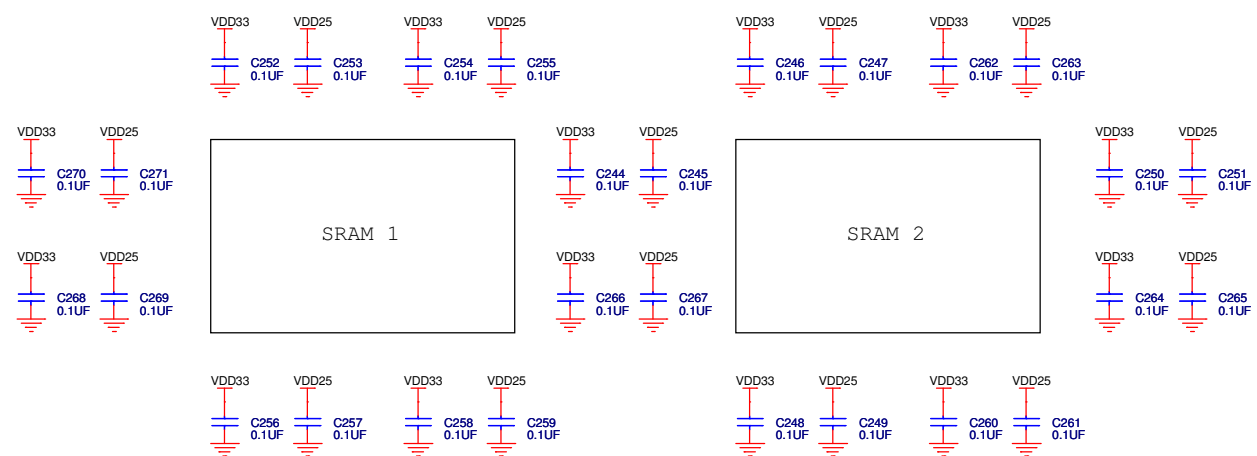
VDD33 VDD25 VDD33 VDD25
C252 0.1UF C253 0.1UF C254 0.1UF C255 0.1UF

VDD33 VDD25 VDD33 VDD25
C246 0.1UF C247 0.1UF C262 0.1UF C263 0.1UF

VDD33 VDD25
C270 0.1UF C271 0.1UF

VDD33 VDD25
C268 0.1UF C269 0.1UF

SRAM 1

VDD33 VDD25
C244 0.1UF C245 0.1UF

VDD33 VDD25
C266 0.1UF C267 0.1UF

SRAM 2

VDD33 VDD25
C250 0.1UF C251 0.1UF

VDD33 VDD25
C264 0.1UF C265 0.1UF

VDD33 VDD25 VDD33 VDD25
C256 0.1UF C257 0.1UF C258 0.1UF C259 0.1UF

VDD33 VDD25 VDD33 VDD25
C248 0.1UF C249 0.1UF C260 0.1UF C261 0.1UF